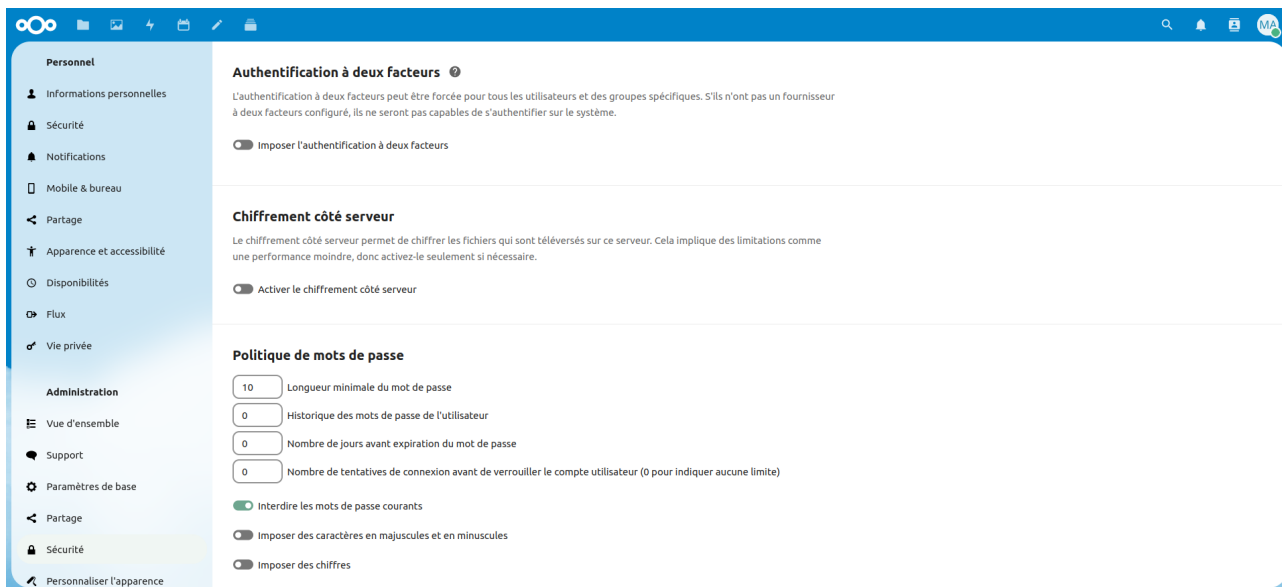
MA

Personnel

Informations personnelles

Sécurité

Notifications

Mobile & bureau

Partage

Apparence et accessibilité

Disponibilités

Flux

Vie privée

Administration

Vue d'ensemble

Support

Paramètres de base

Partage

Sécurité

Personnaliser l'apparence

Authentification à deux facteurs

L'authentification à deux facteurs peut être forcée pour tous les utilisateurs et des groupes spécifiques. S'ils n'ont pas un fournisseur à deux facteurs configuré, ils ne seront pas capables de s'authentifier sur le système.

Imposer l'authentification à deux facteurs

Chiffrement côté serveur

Le chiffrement côté serveur permet de chiffrer les fichiers qui sont téléversés sur ce serveur. Cela implique des limitations comme une performance moindre, donc activez-le seulement si nécessaire.

Activer le chiffrement côté serveur

Politique de mots de passe

10 Longueur minimale du mot de passe

0 Historique des mots de passe de l'utilisateur

0 Nombre de jours avant expiration du mot de passe

0 Nombre de tentatives de connexion avant de verrouiller le compte utilisateur (0 pour indiquer aucune limite)

Interdire les mots de passe courants

Imposer des caractères en majuscules et en minuscules

Imposer des chiffres